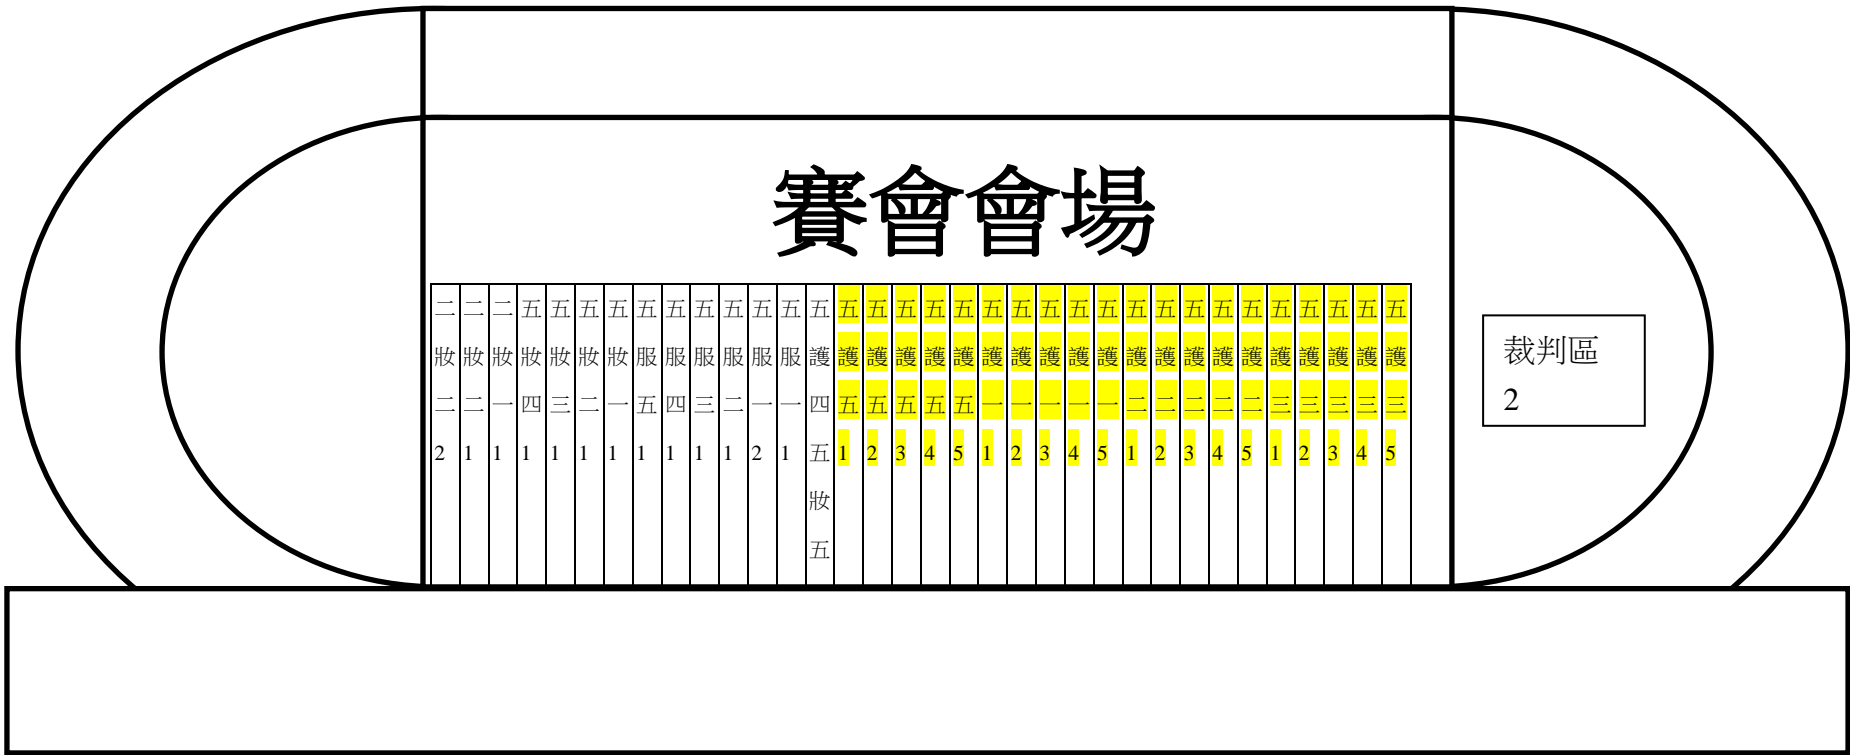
賽會會場

| 二妝二2 | 二妝二1 | 二妝一1 | 五妝四1 | 五妝三1 | 五妝二1 | 五妝一1 | 五服五1 | 五服四1 | 五服三1 | 五服二1 | 五服一2 | 五服一1 | 五護四五五妝五 | 五護五1 | 五護五2 | 五護五3 | 五護五4 | 五護五5 | 五護一1 | 五護一2 | 五護一3 | 五護一4 | 五護一5 | 五護二1 | 五護二2 | 五護二3 | 五護二4 | 五護二5 | 五護三1 | 五護三2 | 五護三3 | 五護三4 | 五護三5 |
|---|---|---|---|---|---|---|---|---|---|---|---|---|---|---|---|---|---|---|---|---|---|---|---|---|---|---|---|---|---|---|---|---|---|

裁判區
2